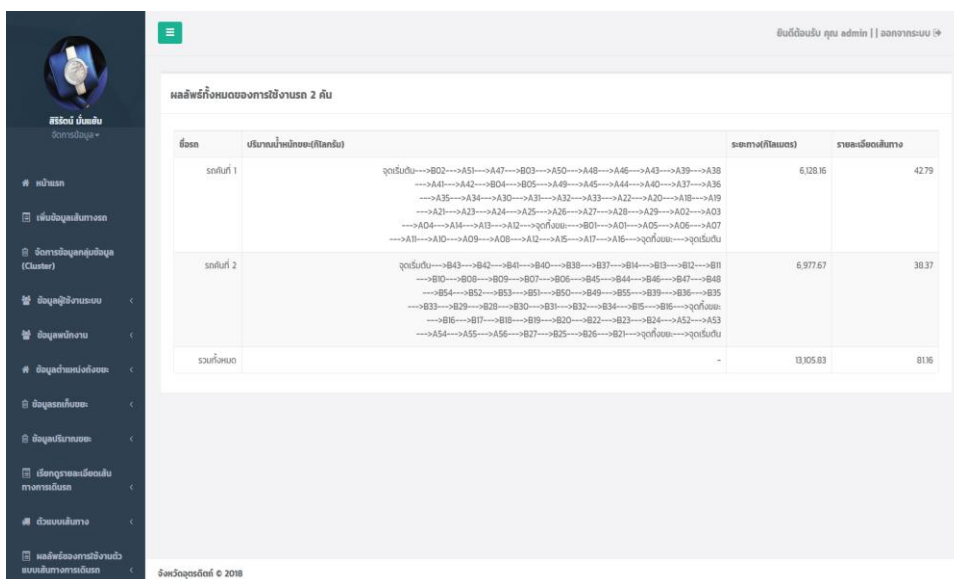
≡

ยินดีต้อนรับ คุณ admin | | ออกจากระบบ

สิริรัตน์ มั่นแย้ม
จัดการข้อมูล

หน้าแรก

เพิ่มข้อมูลเส้นทางรถ

จัดการข้อมูลกลุ่มข้อมูล (Cluster)

ข้อมูลผู้ใช้งานระบบ

ข้อมูลพนักงาน

ข้อมูลตำแหน่งถังขยะ

ข้อมูลรถเก็บขยะ

ข้อมูลปริมาณขยะ

เรียกดูรายละเอียดเส้นทางการเดินรถ

ตัวแบบเส้นทาง

ผลลัพธ์ของการใช้งานตัวแบบเส้นทางการเดินรถ

ผลลัพธ์ทั้งหมดของการใช้งานรถ 2 คัน

| ชื่อรถ | ปริมาณน้ำหนักขยะ(กิโลกรัม) | ระยะทาง(กิโลเมตร) | รายละเอียดเส้นทาง |
|---|---|---|---|
| รถคันที่ 1 | จุดเริ่มต้น--->B02--->A51--->A47--->B03--->A50--->A48--->A46--->A43--->A39--->A38--->A41--->A42--->B04--->B05--->A49--->A45--->A44--->A40--->A37--->A36--->A35--->A34--->A30--->A31--->A32--->A33--->A22--->A20--->A18--->A19--->A21--->A23--->A24--->A25--->A26--->A27--->A28--->A29--->A02--->A03--->A04--->A14--->A13--->A12--->จุดทิ้งขยะ--->B01--->A01--->A05--->A06--->A07--->A11--->A10--->A09--->A08--->A12--->A15--->A17--->A16--->จุดทิ้งขยะ--->จุดเริ่มต้น | 6,128.16 | 42.79 |
| รถคันที่ 2 | จุดเริ่มต้น--->B43--->B42--->B41--->B40--->B38--->B37--->B14--->B13--->B12--->B11--->B10--->B08--->B09--->B07--->B06--->B45--->B44--->B46--->B47--->B48--->B54--->B52--->B53--->B51--->B50--->B49--->B55--->B39--->B36--->B35--->B33--->B29--->B28--->B30--->B31--->B32--->B34--->B15--->B16--->จุดทิ้งขยะ--->B16--->B17--->B18--->B19--->B20--->B22--->B23--->B24--->A52--->A53--->A54--->A55--->A56--->B27--->B25--->B26--->B21--->จุดทิ้งขยะ--->จุดเริ่มต้น | 6,977.67 | 38.37 |
| รวมทั้งหมด | - | 13,105.83 | 81.16 |

จังหวัดอุตรดิตถ์ © 2018